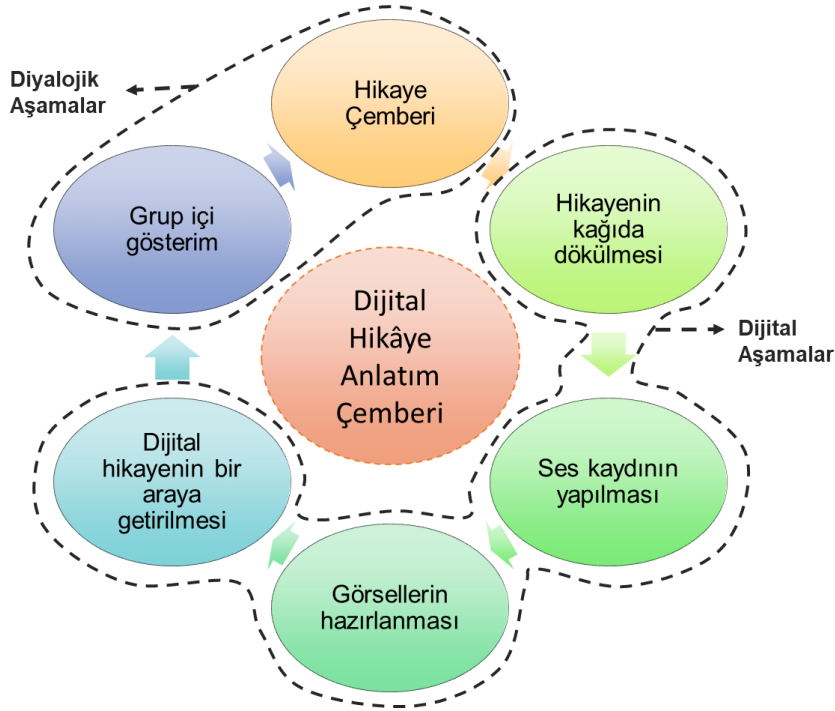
Diyalojik Aşamalar

Hikaye Çemberi

Hikayenin kağıda dökülmesi

Dijital Aşamalar

Grup içi gösterim

Dijital Hikâye Anlatım Çemberi

Ses kaydının yapılması

Dijital hikayenin bir araya getirilmesi

Görsellerin hazırlanması